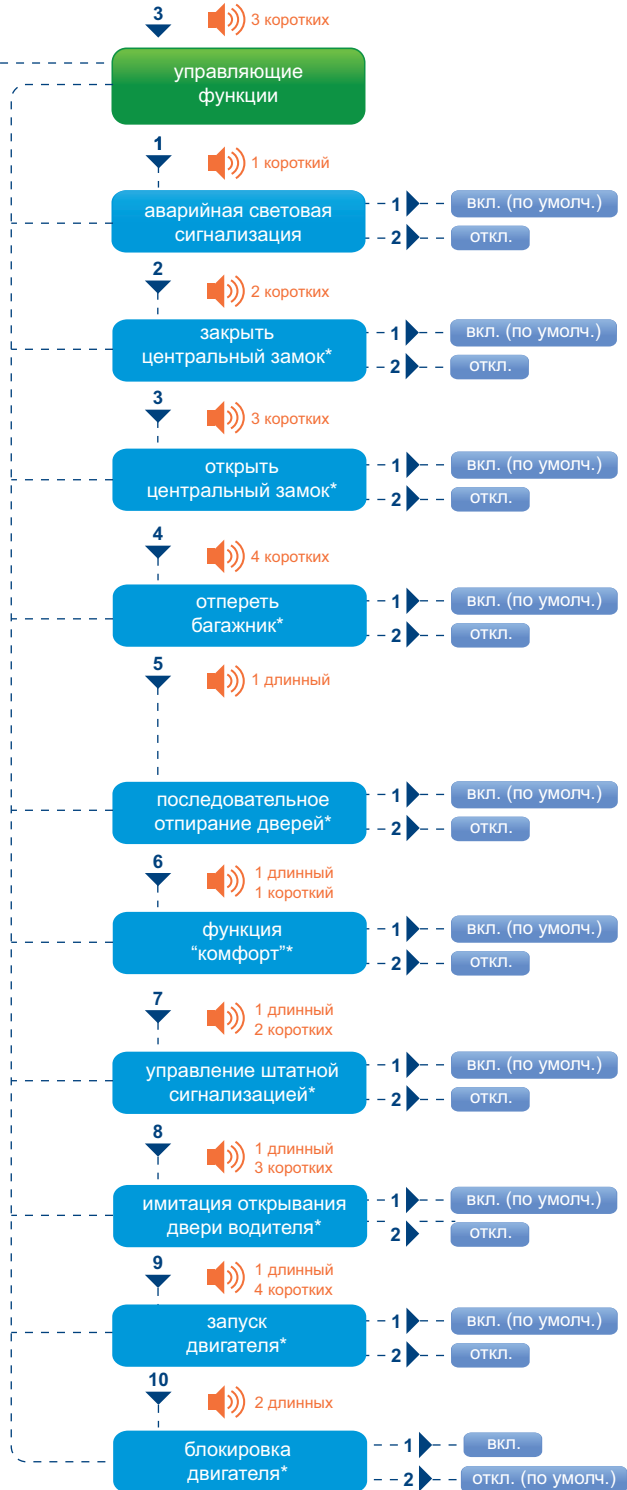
3
3 коротких

управляющие функции

1
1 короткий

аварийная световая сигнализация
1 вкл. (по умолч.)
2 откл.

2
2 коротких

закрыть центральный замок*
1 вкл. (по умолч.)
2 откл.

3
3 коротких

открыть центральный замок*
1 вкл. (по умолч.)
2 откл.

4
4 коротких

отпереть багажник*
1 вкл. (по умолч.)
2 откл.

5
1 длинный

последовательное отпирание дверей*
1 вкл. (по умолч.)
2 откл.

6
1 длинный
1 короткий

функция "комфорт"*
1 вкл. (по умолч.)
2 откл.

7
1 длинный
2 коротких

управление штатной сигнализацией*
1 вкл. (по умолч.)
2 откл.

8
1 длинный
3 коротких

имитация открывания двери водителя*
1 вкл. (по умолч.)
2 откл.

9
1 длинный
4 коротких

запуск двигателя*
1 вкл. (по умолч.)
2 откл.

10
2 длинных

блокировка двигателя*
1 вкл.
2 откл. (по умолч.)